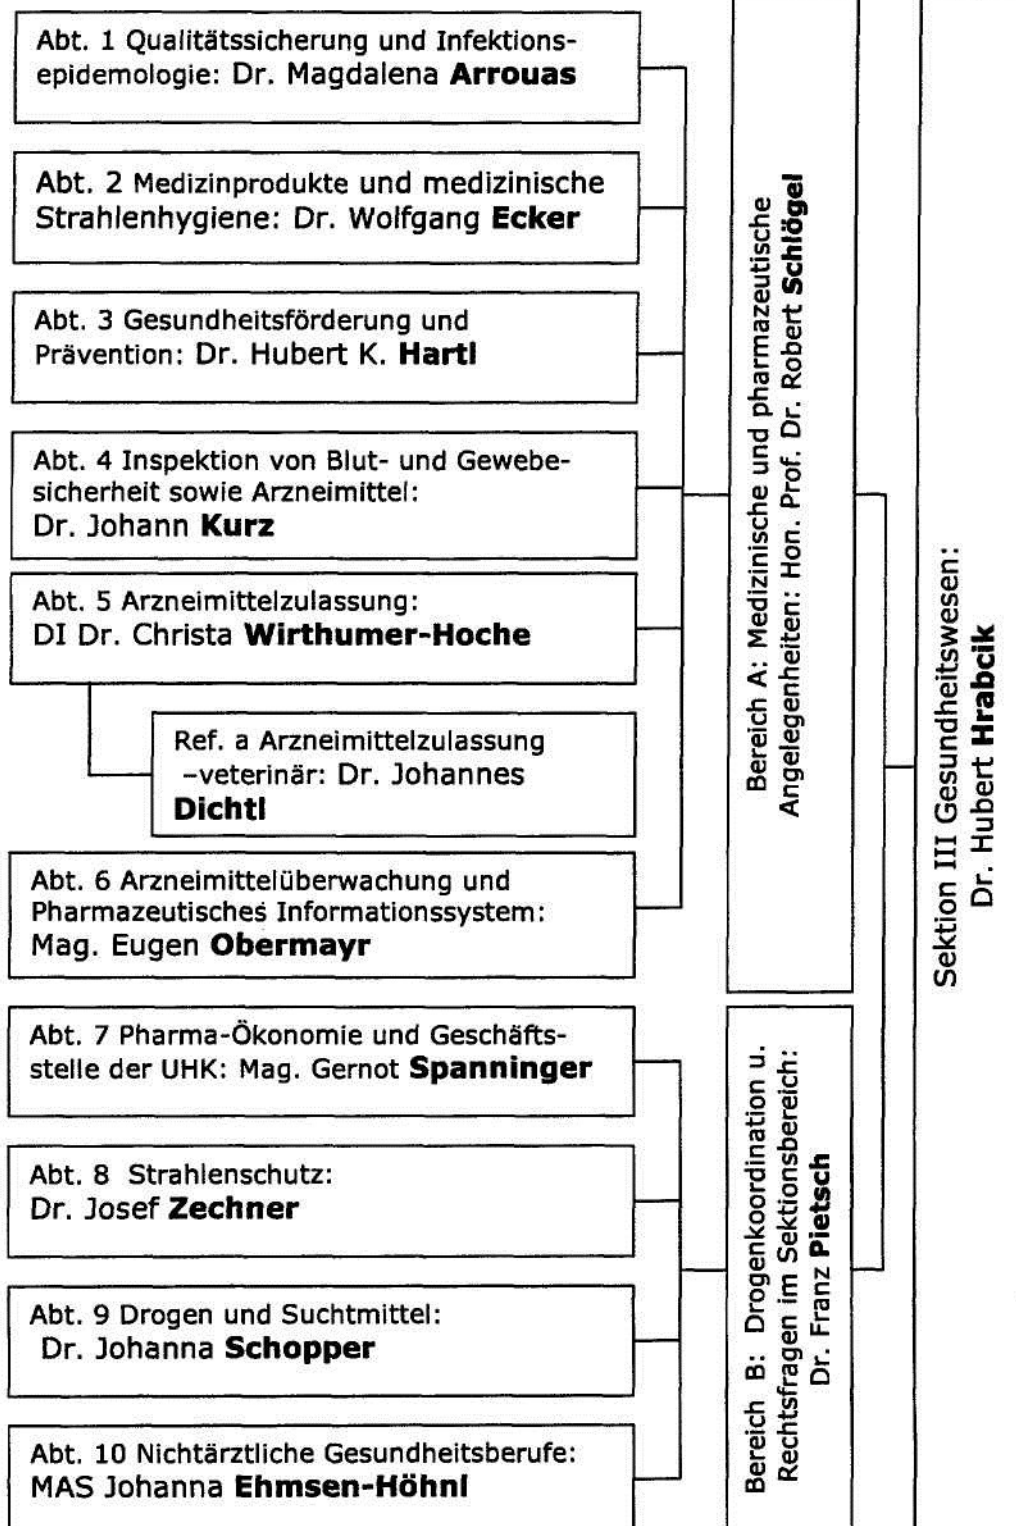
Abt. 1 Qualitätssicherung und Infektionsepidemologie: Dr. Magdalena **Arrouas**

Abt. 2 Medizinprodukte und medizinische Strahlenhygiene: Dr. Wolfgang **Ecker**

Abt. 3 Gesundheitsförderung und Prävention: Dr. Hubert K. **Hartl**

Abt. 4 Inspektion von Blut- und Gewebesicherheit sowie Arzneimittel: Dr. Johann **Kurz**

Abt. 5 Arzneimittelzulassung: DI Dr. Christa **Wirthumer-Hoche**

Ref. a Arzneimittelzulassung –veterinär: Dr. Johannes **Dichtl**

Abt. 6 Arzneimittelüberwachung und Pharmazeutisches Informationssystem: Mag. Eugen **Obermayr**

Abt. 7 Pharma-Ökonomie und Geschäftsstelle der UHK: Mag. Gernot **Spanninger**

Abt. 8 Strahlenschutz: Dr. Josef **Zechner**

Abt. 9 Drogen und Suchtmittel: Dr. Johanna **Schopper**

Abt. 10 Nichtärztliche Gesundheitsberufe: MAS Johanna **Ehmsen-Höhnl**

Bereich A: Medizinische und pharmazeutische Angelegenheiten: Hon. Prof. Dr. Robert **Schlögel**

Bereich B: Drogenkoordination u. Rechtsfragen im Sektionsbereich: Dr. Franz **Pietsch**

Sektion III Gesundheitswesen: Dr. Hubert **Hrabcik**